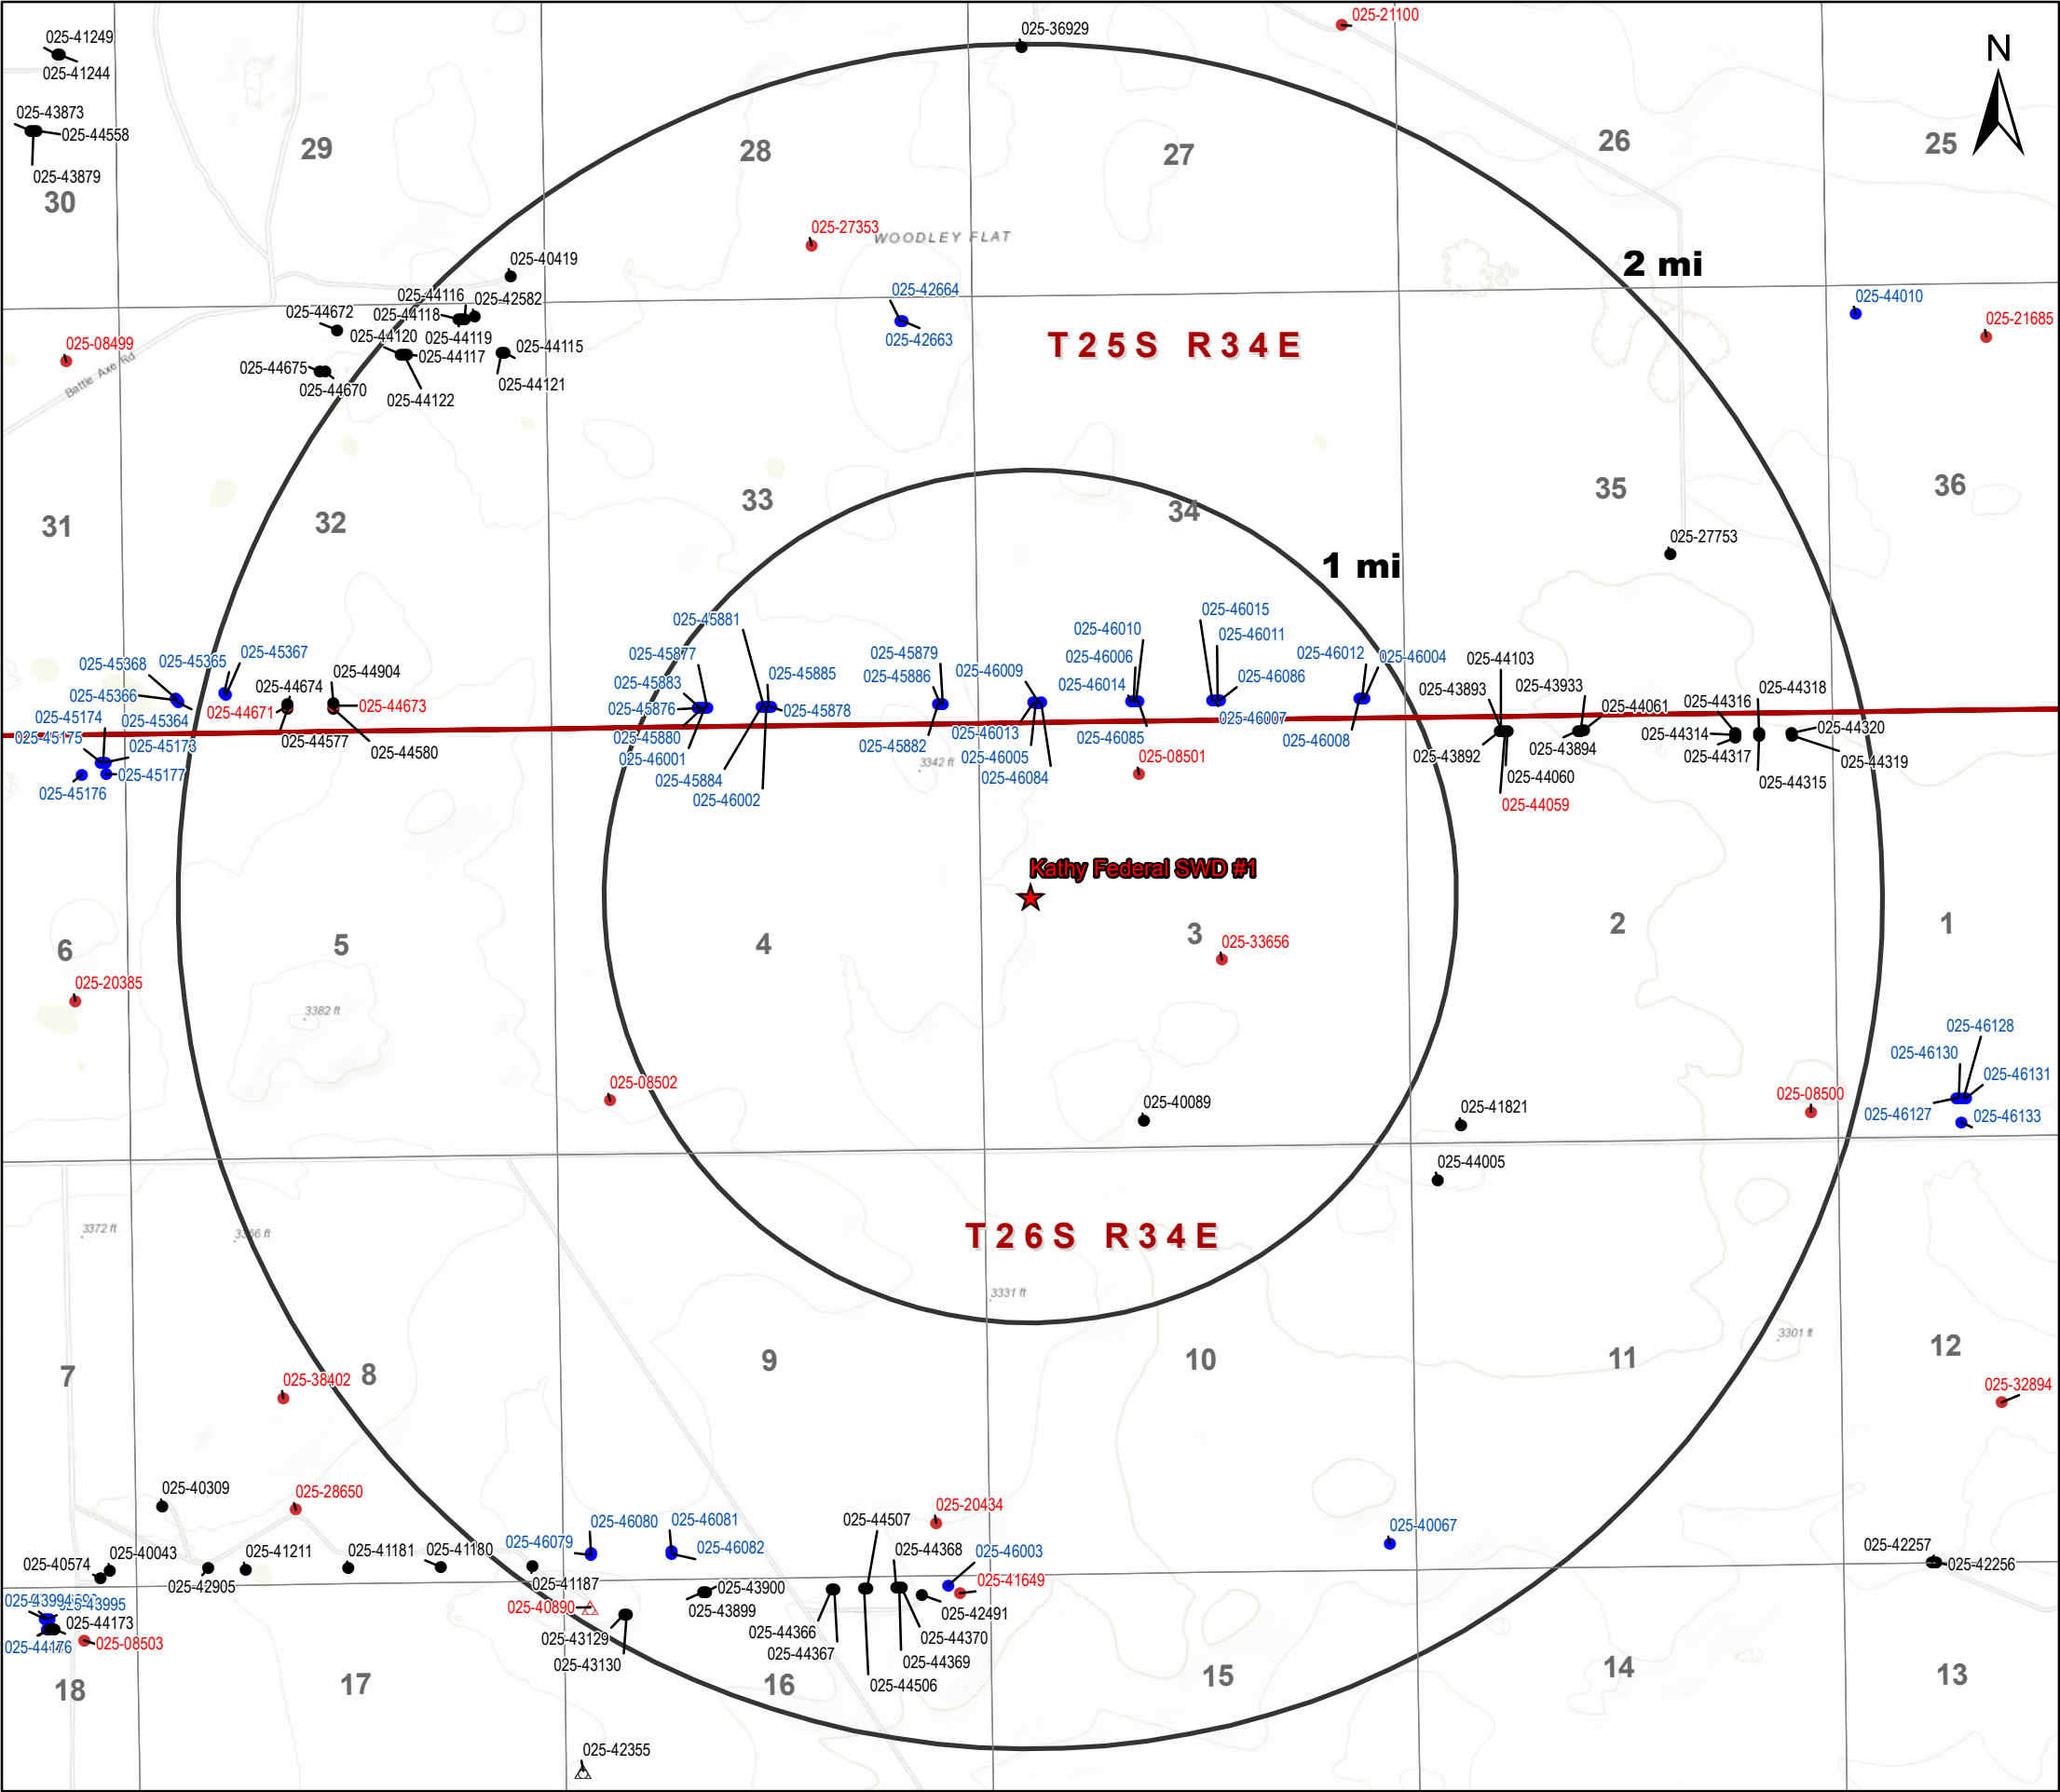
N

025-41249
025-41244
025-43873
025-44558
025-43879
30
29
28
27
26
25
025-36929
025-21100
025-27353
WOODLEY FLAT
2 mi
025-40419
025-44116
025-42582
025-44672
025-44118
025-44120
025-44119
025-44115
025-44117
025-44675
025-44670
025-44122
025-44121
025-08499
Battle Axe Rd
025-42664
025-42663
T 2 5 S R 3 4 E
025-44010
025-21685
31
32
33
34
35
36
1 mi
025-27753
025-45881
025-45877
025-45883
025-45876
025-45880
025-46001
025-45884
025-46002
025-45885
025-45878
025-45879
025-45886
025-45882
025-46009
025-46013
025-46005
025-46084
025-46010
025-46006
025-46014
025-46085
025-08501
025-46015
025-46011
025-46086
025-46007
025-46012
025-46004
025-46008
025-44103
025-43893
025-43933
025-43892
025-43894
025-44060
025-44059
025-44061
025-44316
025-44318
025-44314
025-44317
025-44315
025-44320
025-44319
025-45368
025-45365
025-45367
025-45366
025-45174
025-45364
025-45175
025-45173
025-45177
025-45176
025-44674
025-44904
025-44671
025-44673
025-44577
025-44580
3342 ft
Kathy Federal SWD #1
6
5
4
3
2
1
025-33656
025-20385
3382 ft
025-08502
025-40089
025-41821
025-46128
025-46130
025-46131
025-08500
025-46127
025-46133
025-44005
T 2 6 S R 3 4 E
3372 ft
3356 ft
3331 ft
3301 ft
7
8
9
10
11
12
025-38402
025-32894
025-40309
025-28650
025-40574
025-40043
025-41211
025-41181
025-41180
025-46079
025-46080
025-46081
025-46082
025-44507
025-20434
025-44368
025-46003
025-41649
025-40067
025-42257
025-42256
025-42905
025-41187
025-40890
025-43900
025-43899
025-42491
025-43995
025-44173
025-44176
025-08503
025-43129
025-43130
025-44366
025-44367
025-44370
025-44369
025-44506
18
17
16
15
14
13
025-42355